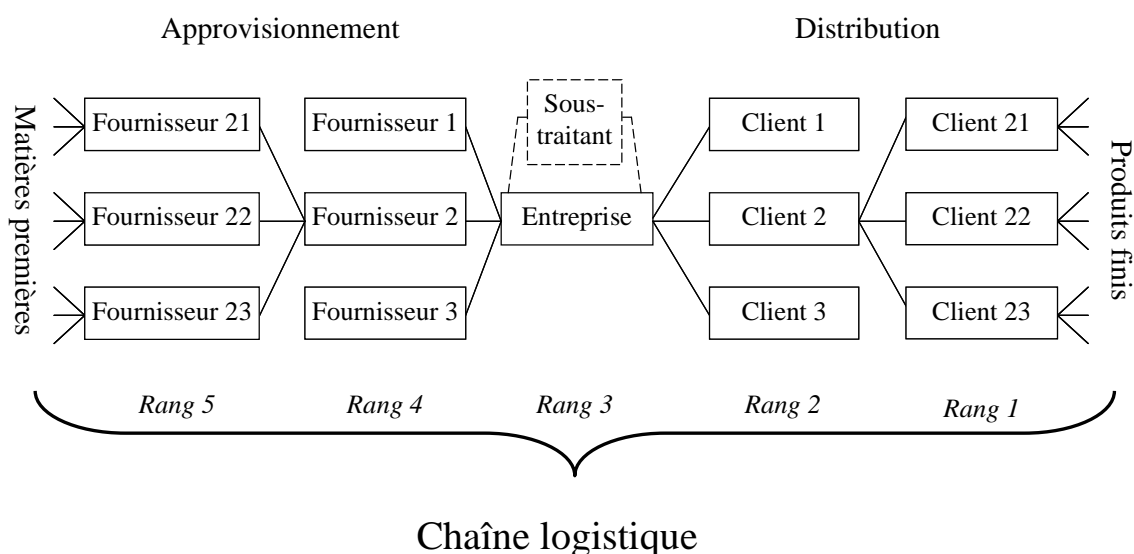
Approvisionnement

Distribution

Matières premières

Fournisseur 21

Fournisseur 22

Fournisseur 23

Fournisseur 1

Fournisseur 2

Fournisseur 3

Sous-traitant

Entreprise

Client 1

Client 2

Client 3

Client 21

Client 22

Client 23

Produits finis

*Rang 5*

*Rang 4*

*Rang 3*

*Rang 2*

*Rang 1*

Chaîne logistique